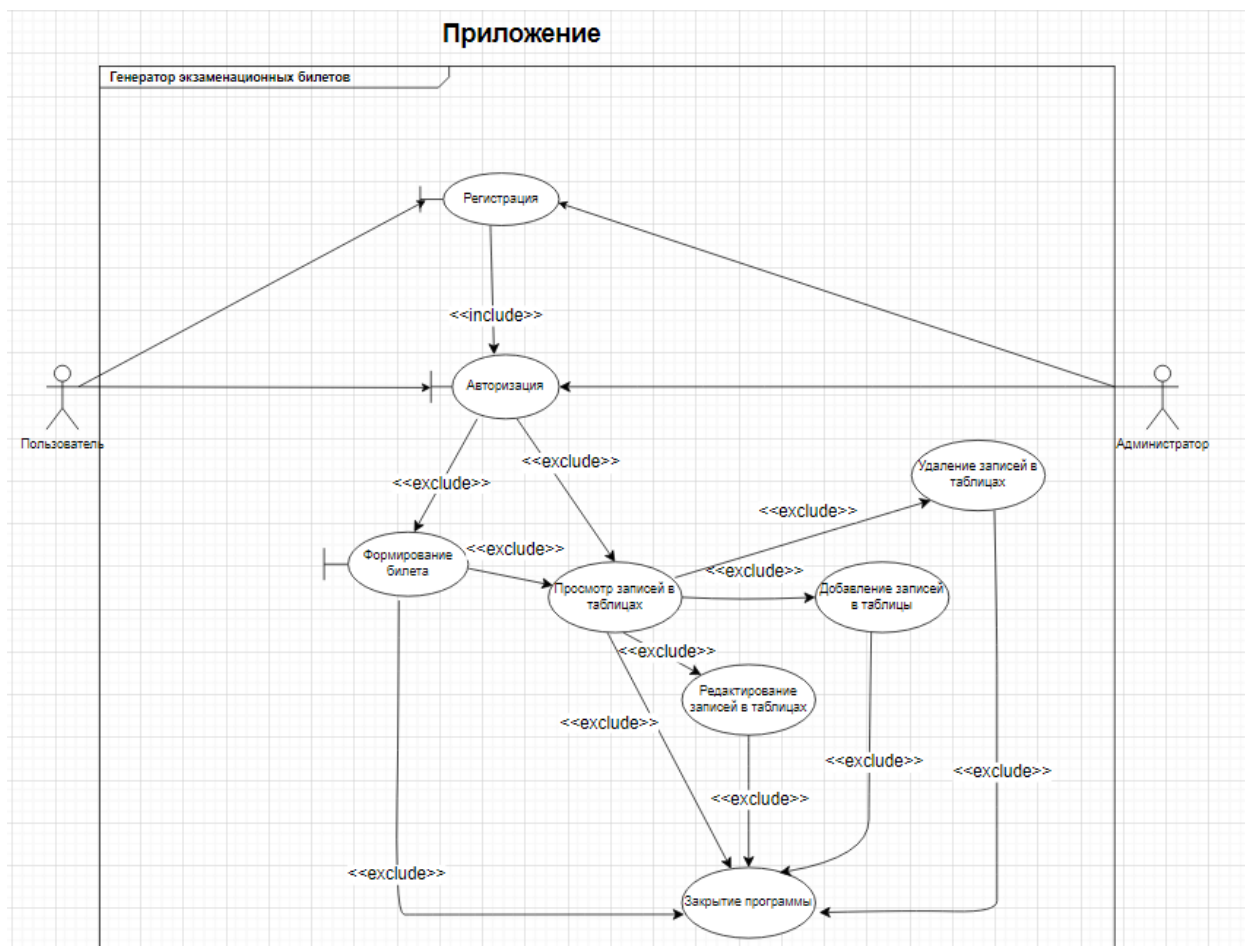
Приложение

Генератор экзаменационных билетов

Регистрация

<<include>>

Авторизация

Пользователь

Администратор

<<exclude>>

<<exclude>>

Удаление записей в таблицах

<<exclude>>

Формирование билета

<<exclude>>

<<exclude>>

Просмотр записей в таблицах

Добавление записей в таблицы

<<exclude>>

Редактирование записей в таблицах

<<exclude>>

<<exclude>>

<<exclude>>

<<exclude>>

<<exclude>>

Закрытие программы